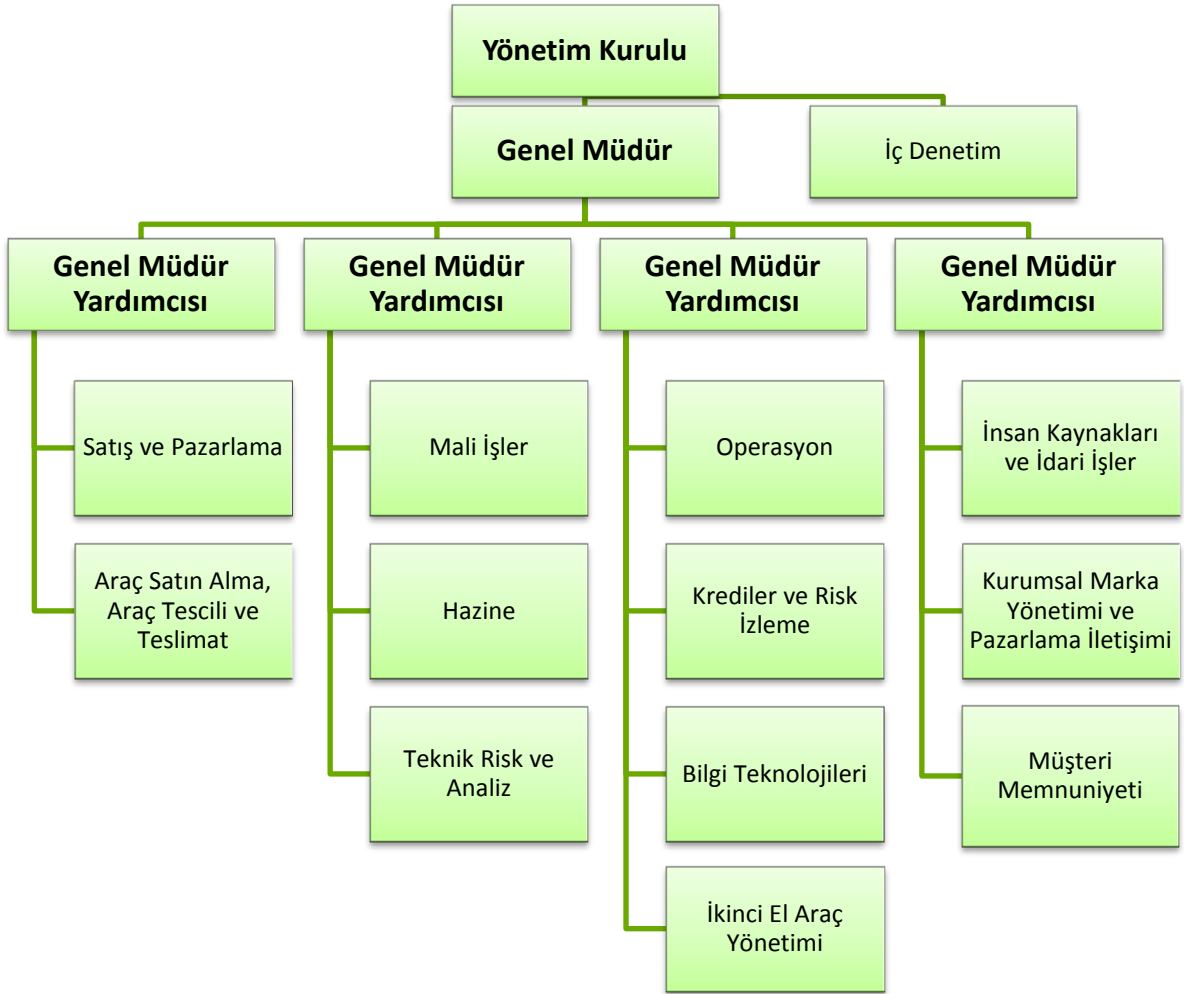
Yönetim Kurulu

Genel Müdür

İç Denetim

Genel Müdür Yardımcısı

Satış ve Pazarlama

Araç Satın Alma, Araç Tescili ve Teslimat

Genel Müdür Yardımcısı

Mali İşler

Hazine

Teknik Risk ve Analiz

Genel Müdür Yardımcısı

Operasyon

Krediler ve Risk İzleme

Bilgi Teknolojileri

İkinci El Araç Yönetimi

Genel Müdür Yardımcısı

İnsan Kaynakları ve İdari İşler

Kurumsal Marka Yönetimi ve Pazarlama İletişimi

Müşteri Memnuniyeti